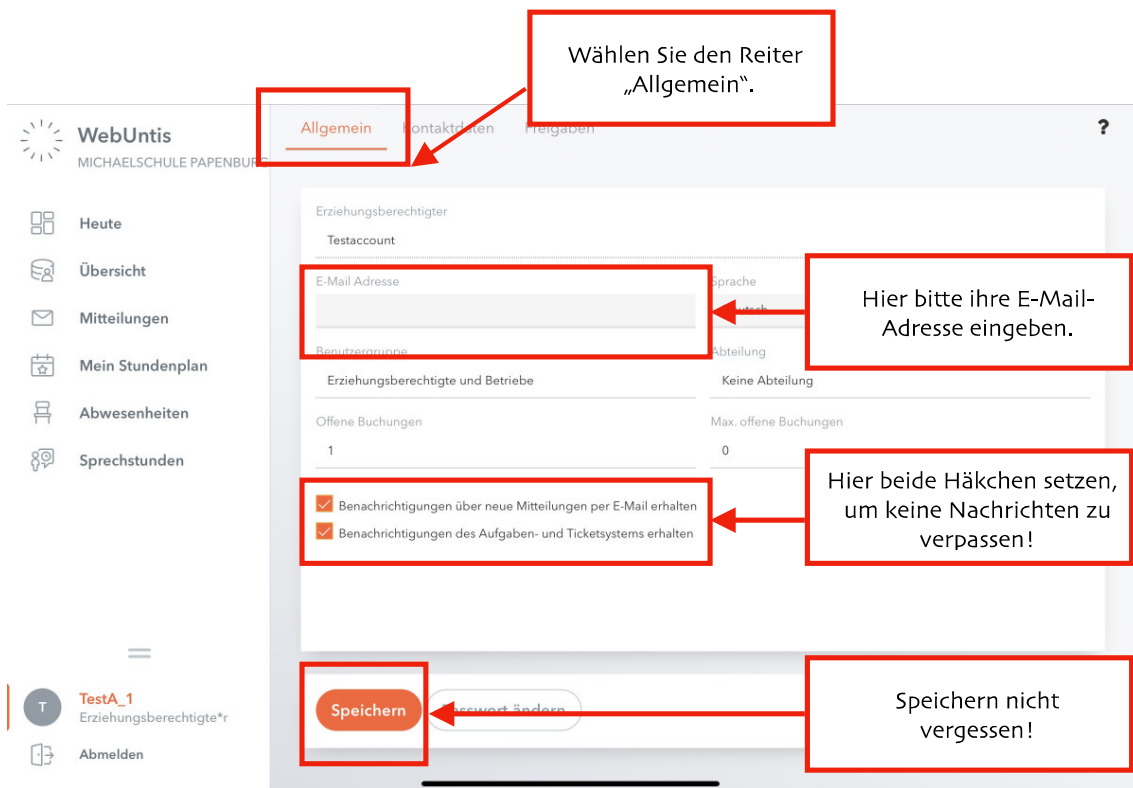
Wählen Sie den Reiter „Allgemein“.

WebUntis
MICHAELSCHULE PAPENBURG

Allgemein Kontaktdaten Freigaben

?

Heute
Übersicht
Mitteilungen
Mein Stundenplan
Abwesenheiten
Sprechstunden

Erziehungsberechtigter
Testaccount

E-Mail Adresse

Sprache
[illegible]

Hier bitte ihre E-Mail-Adresse eingeben.

Benutzergruppe
Erziehungsberechtigte und Betriebe

Abteilung
Keine Abteilung

Offene Buchungen
1

Max. offene Buchungen
0

Benachrichtigungen über neue Mitteilungen per E-Mail erhalten
Benachrichtigungen des Aufgaben- und Ticketsystems erhalten

Hier beide Häkchen setzen, um keine Nachrichten zu verpassen!

T
TestA_1
Erziehungsberechtigte*r
Abmelden

Speichern
Passwort ändern

Speichern nicht vergessen!